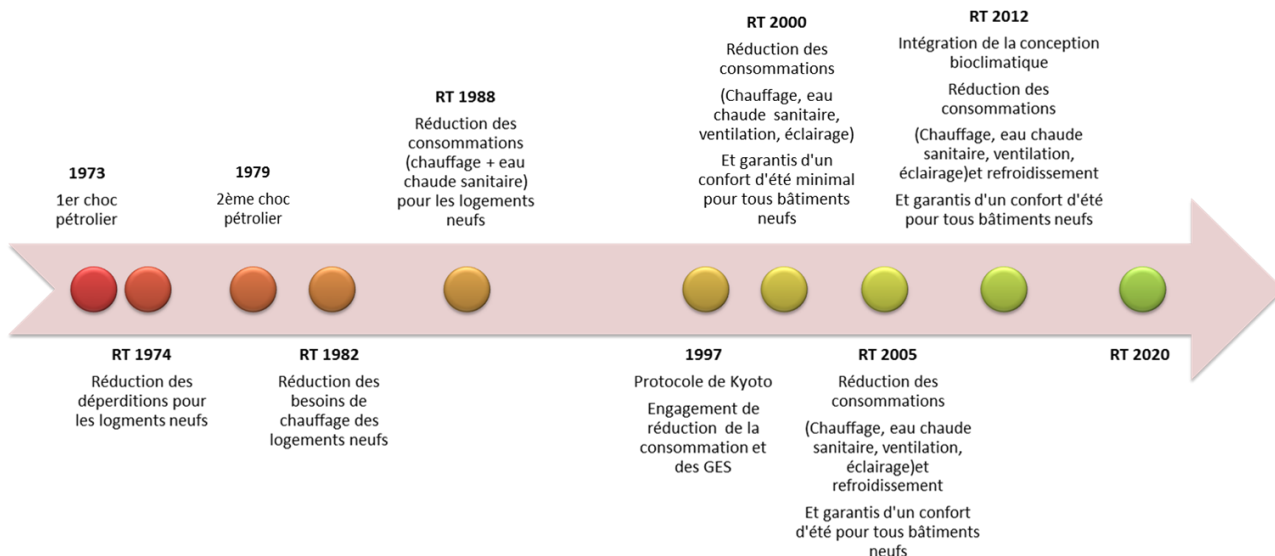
**1973**

1er choc pétrolier

**1979**

2ème choc pétrolier

**RT 1988**

Réduction des consommations (chauffage + eau chaude sanitaire) pour les logements neufs

**RT 2000**

Réduction des consommations

(Chauffage, eau chaude sanitaire, ventilation, éclairage)

Et garantis d'un confort d'été minimal pour tous bâtiments neufs

**RT 2012**

Intégration de la conception bioclimatique

Réduction des consommations

(Chauffage, eau chaude sanitaire, ventilation, éclairage)et refroidissement

Et garantis d'un confort d'été pour tous bâtiments neufs

**RT 1974**

Réduction des déperditions pour les logments neufs

**RT 1982**

Réduction des besoins de chauffage des logements neufs

**1997**

Protocole de Kyoto

Engagement de réduction de la consommation et des GES

**RT 2005**

Réduction des consommations

(Chauffage, eau chaude sanitaire, ventilation, éclairage)et refroidissement

Et garantis d'un confort d'été pour tous bâtiments neufs

**RT 2020**